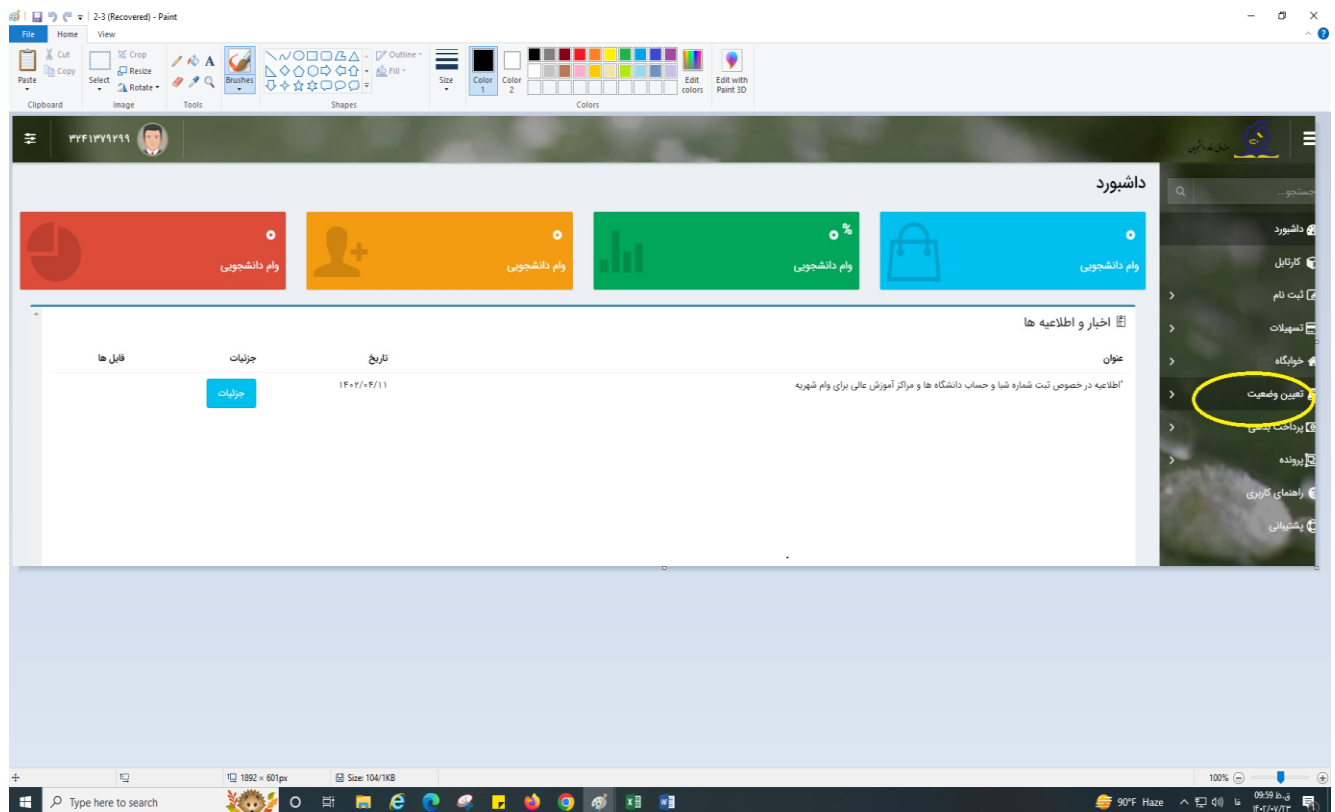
2-3 (Recovered) - Paint

File Home View

Paste Cut Copy Clipboard Select Crop Resize Rotate Image Tools Brushes Shapes Outline Fill Size Color 1 Color 2 Colors Edit colors Edit with Paint 3D

۳۲۴۱۳۷۹۲۹۹

جستجو...

داشبورد

داشبورد
کارتابل
ثبت نام
تسهیلات
خوابگاه
تعیین وضعیت
پرداخت بدهی
پرونده
راهنمای کاربری
پشتیبانی

۰ وام دانشجویی

% ۰ وام دانشجویی

۰ وام دانشجویی

۰ وام دانشجویی

اخبار و اطلاعیه ها

| عنوان | تاریخ | جزئیات | فایل ها |
|---|---|---|---|
| *اطلاعیه در خصوص ثبت شماره شبا و حساب دانشگاه ها و مراکز آموزش عالی برای وام شهریه | ۱۴۰۲/۰۴/۱۱ | جزئیات | |

1892 × 601px   Size: 104/1KB   100%

Type here to search   90°F Haze   ق.ظ 09:59 ۱۴۰۲/۰۷/۲۳